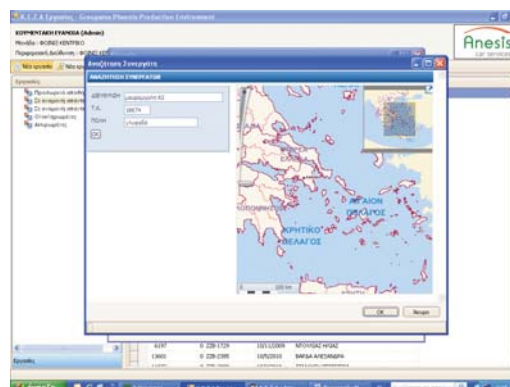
A.I.Z.A Εργασίες - Groupama Phoenix Production Environment

ΚΟΥΜΕΝΤΑΚΗ ΕΥΑΝΘΙΑ (Admin)
Μονάδα : ΦΟΙΒΟΣ ΚΕΝΤΡΙΚΟ
Περιφερειακή Διεύθυνση : ΦΟΙΒΟΣ

Anesis
car services

Νέα εργασία
Νέα εργ

Εργασίες

Προσωρινές αποθ
Σε αναμονή απο
Σε αναμονή απο
Ολοκληρωμένες
Ακυρωμένες

Αναζήτηση Συνεργάτη

ΑΝΑΖΗΤΗΣΗ ΣΥΝΕΡΓΑΤΩΝ

ΔΙΕΥΘΥΝΣΗ
Τ.Κ.
ΠΟΛΗ
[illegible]
16674
γλυφάδα
OK

ΑΙΓΑΙΟΝ
ΠΕΛΑΓΟΣ
ΚΡΗΤΙΚΟ
ΠΕΛΑΓΟΣ

OK
Άκυρο

6197
0 228-1729
10/11/2009
ΝΤΟΥΝΙΑΣ ΗΛΙΑΣ
13601
0 228-2395
10/5/2010
ΒΑΡΔΑ ΑΛΕΞΑΝΔΡΑ

Εργασίες